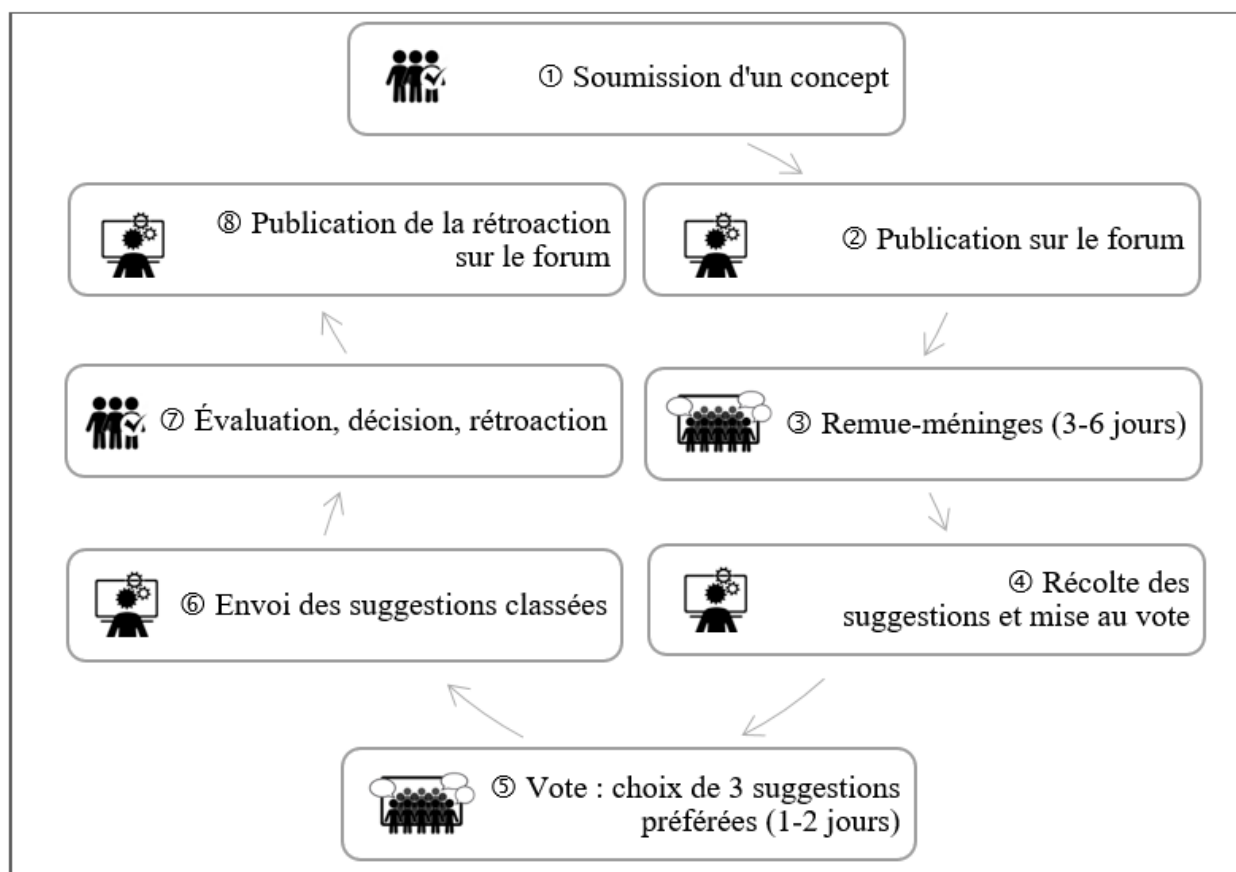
① Soumission d'un concept

⑧ Publication de la rétroaction sur le forum

② Publication sur le forum

⑦ Évaluation, décision, rétroaction

③ Remue-méninges (3-6 jours)

⑥ Envoi des suggestions classées

④ Récolte des suggestions et mise au vote

⑤ Vote : choix de 3 suggestions préférées (1-2 jours)